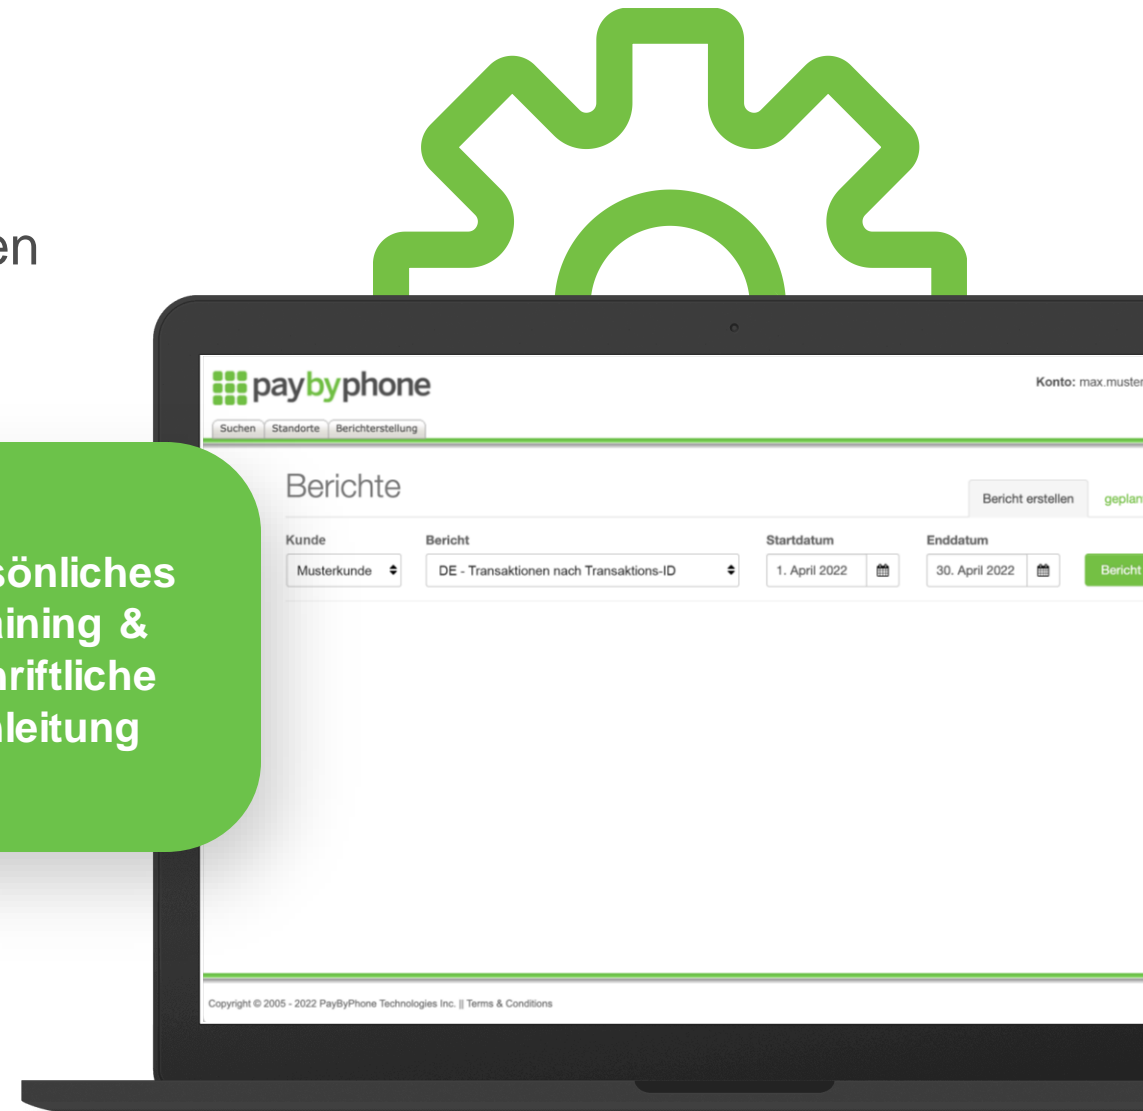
en

sönliches
aining &
riftliche
leitung

paybyphone

Konto: max.muster

Suchen | Standorte | Berichterstellung

Berichte

Bericht erstellen | geplan

| Kunde | Bericht | Startdatum | Enddatum | |
|---|---|---|---|---|
| Musterkunde | DE - Transaktionen nach Transaktions-ID | 1. April 2022 | 30. April 2022 | Bericht |

Copyright © 2005 - 2022 PayByPhone Technologies Inc. || Terms & Conditions